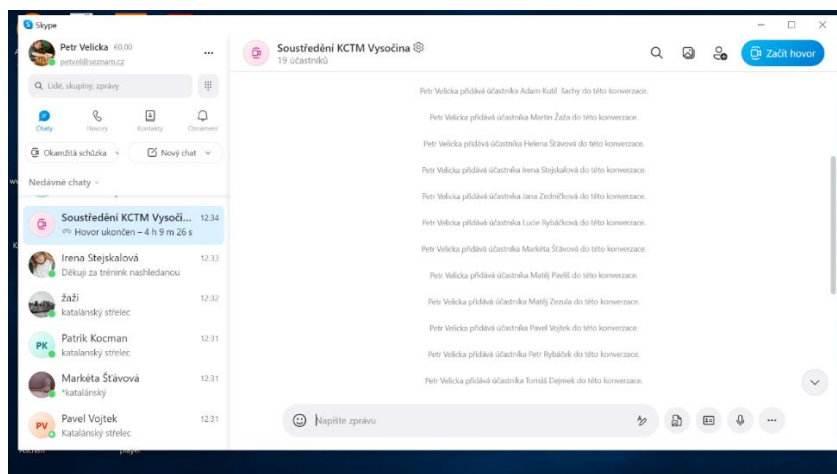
Skype

Petr Velicka €0,00
petvel@seznam.cz

Q Lidé, skupiny, zprávy

Chaty Hovory Kontakty Oznámení

Okamžitá schůzka

Nový chat

Nedávné chaty

Soustředění KCTM Vysoči... 12:34
Hovor ukončen – 4 h 9 m 26 s

Irena Stejskalová 12:33
Děkuji za trénink nashledanou

Žaži 12:32
katalánský střelec

PK Patrik Kocman 12:31
katalánský střelec

Markéta Šťávová 12:31
*katalánský

PV Pavel Vojtek 12:31
Katalánský střelec

Soustředění KCTM Vysočina
19 účastníků

Začít hovor

Petr Velicka přidává účastníka Adam Kutil_Sachy do této konverzace.

Petr Velicka přidává účastníka Martin Žaža do této konverzace.

Petr Velicka přidává účastníka Helena Šťávová do této konverzace.

Petr Velicka přidává účastníka Irena Stejskalová do této konverzace.

Petr Velicka přidává účastníka Jana Zedníčková do této konverzace.

Petr Velicka přidává účastníka Lucie Rybáčková do této konverzace.

Petr Velicka přidává účastníka Markéta Šťávová do této konverzace.

Petr Velicka přidává účastníka Matěj Pavlíš do této konverzace.

Petr Velicka přidává účastníka Matěj Zezula do této konverzace.

Petr Velicka přidává účastníka Pavel Vojtek do této konverzace.

Petr Velicka přidává účastníka Petr Rybáček do této konverzace.

Petr Velicka přidává účastníka Tomáš Dejmek do této konverzace.

Napište zprávu